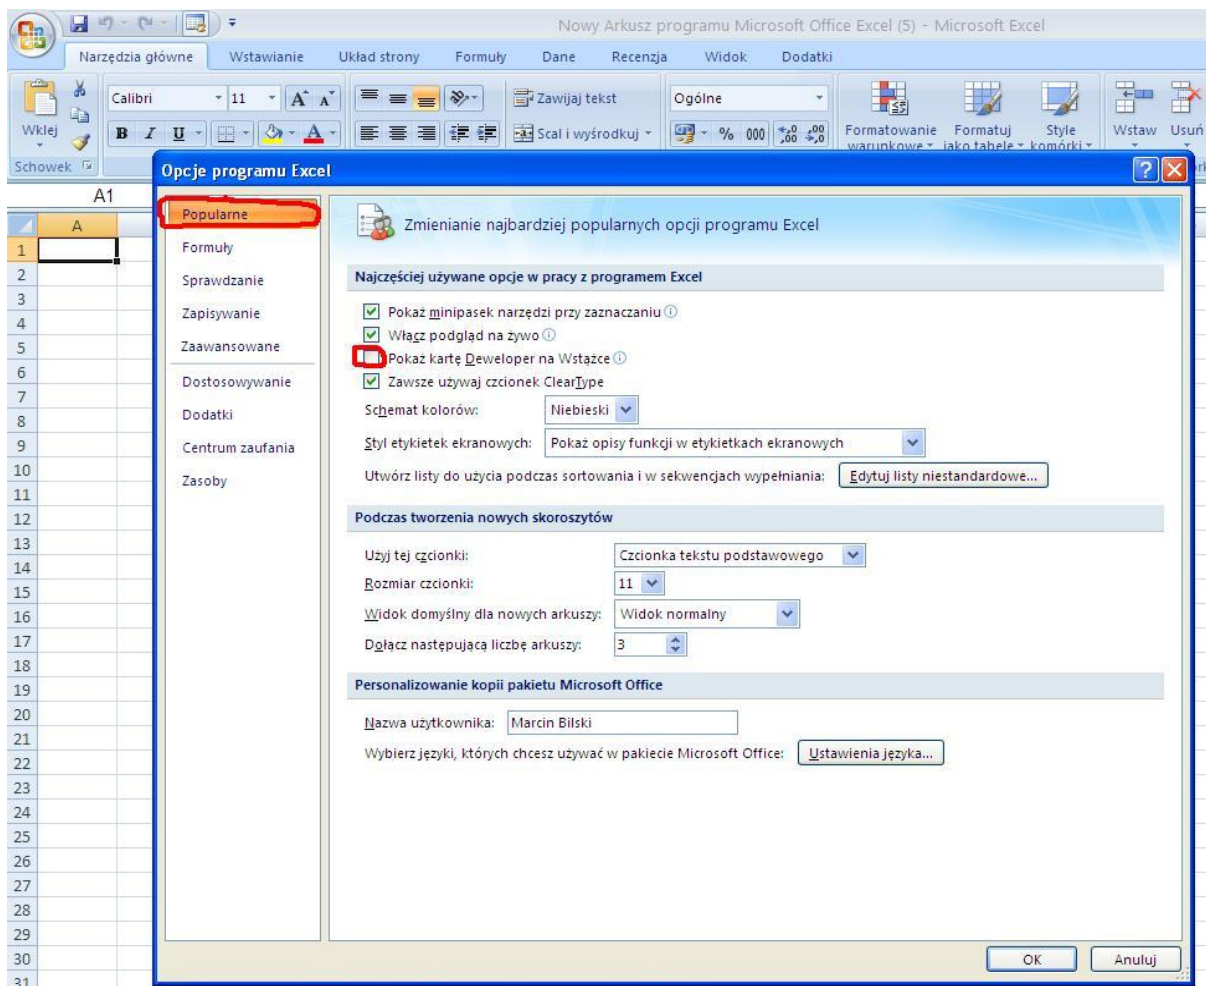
Nowy Arkusz programu Microsoft Office Excel (5) - Microsoft Excel

Narzędzia główne | Wstawianie | Układ strony | Formuły | Dane | Recenzja | Widok | Dodatki

Wklej
Schowek
Calibri
11
Zawijaj tekst
Scal i wyśrodkuj
Ogólne
% 000
Formatowanie warunkowe
Formatuj jako tabelę
Style komórki
Wstaw
Usuń

A1
A

1
2
3
4
5
6
7
8
9
10
11
12
13
14
15
16
17
18
19
20
21
22
23
24
25
26
27
28
29
30
31

Opcje programu Excel

Popularne
Formuły
Sprawdzanie
Zapisywanie
Zaawansowane
Dostosowywanie
Dodatki
Centrum zaufania
Zasoby

Zmienianie najbardziej popularnych opcji programu Excel

Najczęściej używane opcje w pracy z programem Excel

Pokaż minipasek narzędzi przy zaznaczaniu
Włącz podgląd na żywo
Pokaż kartę Deweloper na Wstążce
Zawsze używaj czcionek ClearType
Schemat kolorów: Niebieski
Styl etykietek ekranowych: Pokaż opisy funkcji w etykietkach ekranowych
Utwórz listy do użycia podczas sortowania i w sekwencjach wypełniania: Edytuj listy niestandardowe...

Podczas tworzenia nowych skoroszytów

Użyj tej czcionki: Czcionka tekstu podstawowego
Rozmiar czcionki: 11
Widok domyślny dla nowych arkuszy: Widok normalny
Dołącz następującą liczbę arkuszy: 3

Personalizowanie kopii pakietu Microsoft Office

Nazwa użytkownika: Marcin Bilski
Wybierz języki, których chcesz używać w pakiecie Microsoft Office: Ustawienia języka...

OK
Anuluj